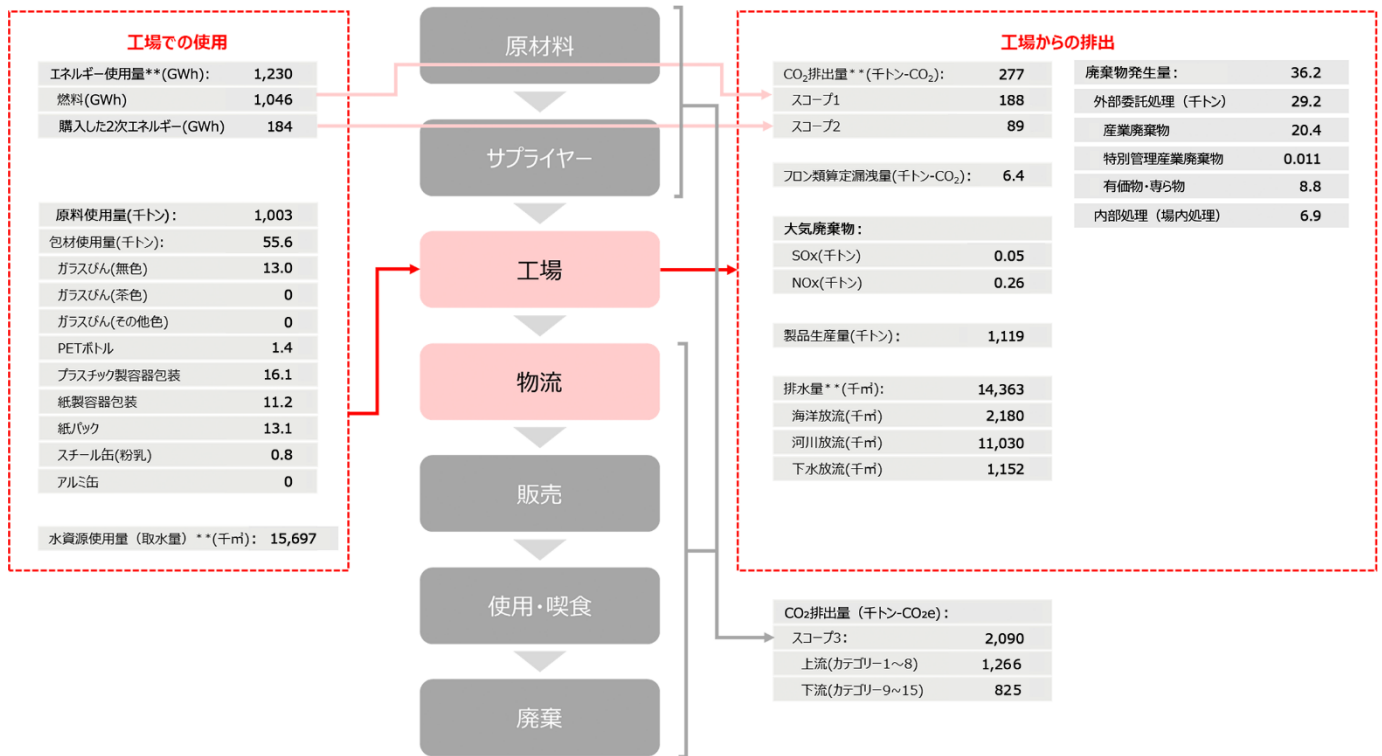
工場での使用

| | |
|---|---|
| エネルギー使用量**(GWh): | 1,230 |
| 燃料(GWh) | 1,046 |
| 購入した2次エネルギー(GWh) | 184 |

| | |
|---|---|
| 原料使用量(千トン): | 1,003 |
| 包材使用量(千トン): | 55.6 |
| ガラスびん(無色) | 13.0 |
| ガラスびん(茶色) | 0 |
| ガラスびん(その他色) | 0 |
| PETボトル | 1.4 |
| プラスチック製容器包装 | 16.1 |
| 紙製容器包装 | 11.2 |
| 紙パック | 13.1 |
| スチール缶(粉乳) | 0.8 |
| アルミ缶 | 0 |

| | |
|---|---|
| 水資源使用量（取水量）**(千㎥): | 15,697 |

原材料

サプライヤー

工場

物流

販売

使用・喫食

廃棄

工場からの排出

| | |
|---|---|
| $CO_2$排出量**(千トン-$CO_2$): | 277 |
| スコープ1 | 188 |
| スコープ2 | 89 |

| | |
|---|---|
| フロン類算定漏洩量(千トン-$CO_2$): | 6.4 |

| | |
|---|---|
| 大気廃棄物: | |
| SOx(千トン) | 0.05 |
| NOx(千トン) | 0.26 |

| | |
|---|---|
| 製品生産量(千トン): | 1,119 |

| | |
|---|---|
| 排水量**(千㎥): | 14,363 |
| 海洋放流(千㎥) | 2,180 |
| 河川放流(千㎥) | 11,030 |
| 下水放流(千㎥) | 1,152 |

| | |
|---|---|
| 廃棄物発生量: | 36.2 |
| 外部委託処理（千トン） | 29.2 |
| 産業廃棄物 | 20.4 |
| 特別管理産業廃棄物 | 0.011 |
| 有価物・専ら物 | 8.8 |
| 内部処理（場内処理） | 6.9 |

| | |
|---|---|
| $CO_2$排出量（千トン-$CO_2e$）: | |
| スコープ3: | 2,090 |
| 上流(カテゴリー1～8) | 1,266 |
| 下流(カテゴリー9～15) | 825 |